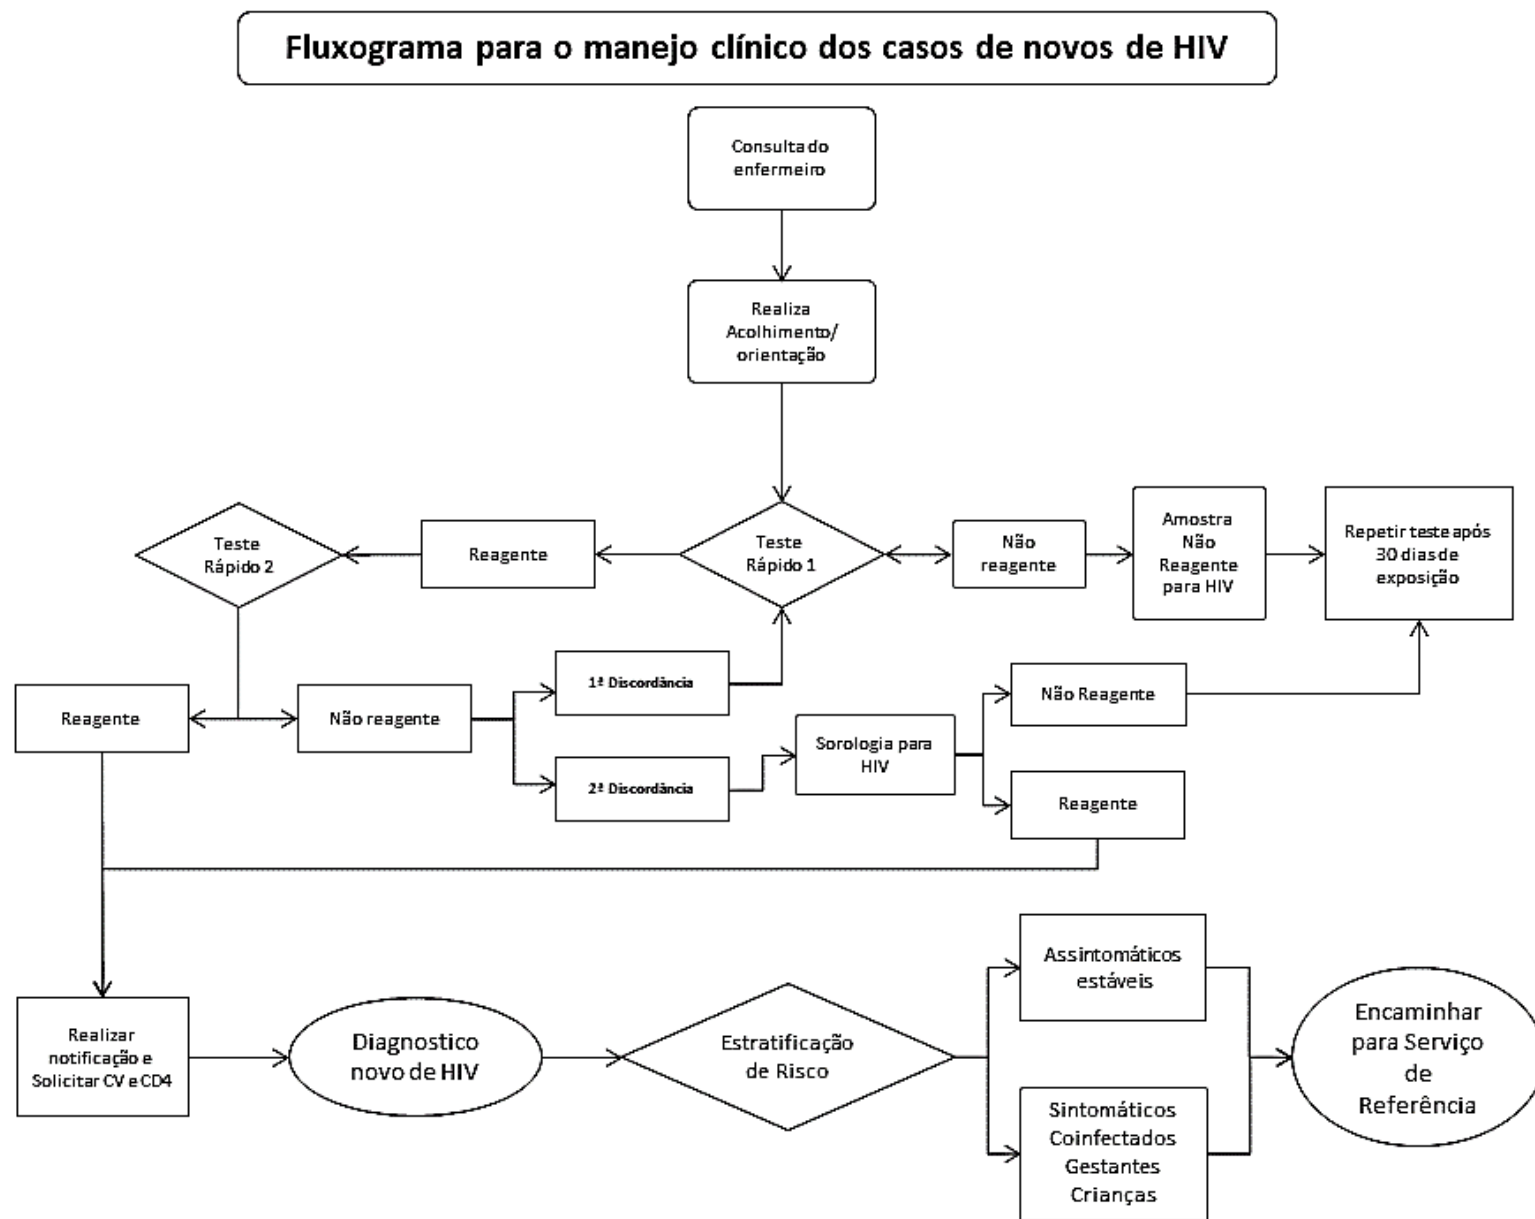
Fluxograma para o manejo clínico dos casos de novos de HIV

Consulta do enfermeiro

Realiza Acolhimento/ orientação

Teste Rápido 2

Reagente

Teste Rápido 1

Não reagente

Amostra Não Reagente para HIV

Repetir teste após 30 dias de exposição

1ª Discordância

Não Reagente

Reagente

Não reagente

Sorologia para HIV

2ª Discordância

Reagente

Assintomáticos estáveis

Realizar notificação e Solicitar CV e CD4

Diagnostico novo de HIV

Estratificação de Risco

Encaminhar para Serviço de Referência

Sintomáticos Coinfectados Gestantes Crianças